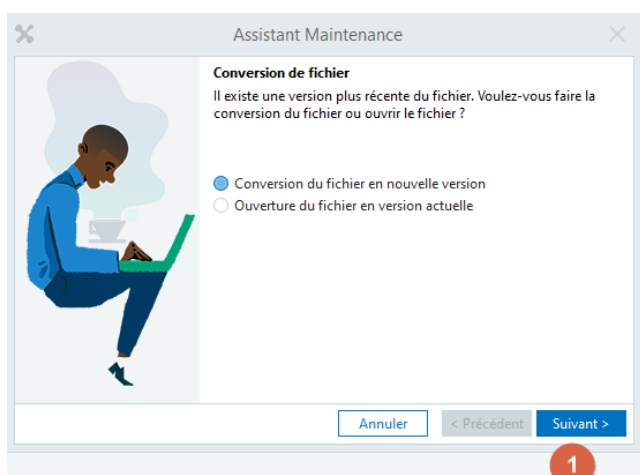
Assistant Maintenance

Conversion de fichier

Il existe une version plus récente du fichier. Voulez-vous faire la conversion du fichier ou ouvrir le fichier ?

Conversion du fichier en nouvelle version
Ouverture du fichier en version actuelle

Annuler
< Précédent
Suivant >

1